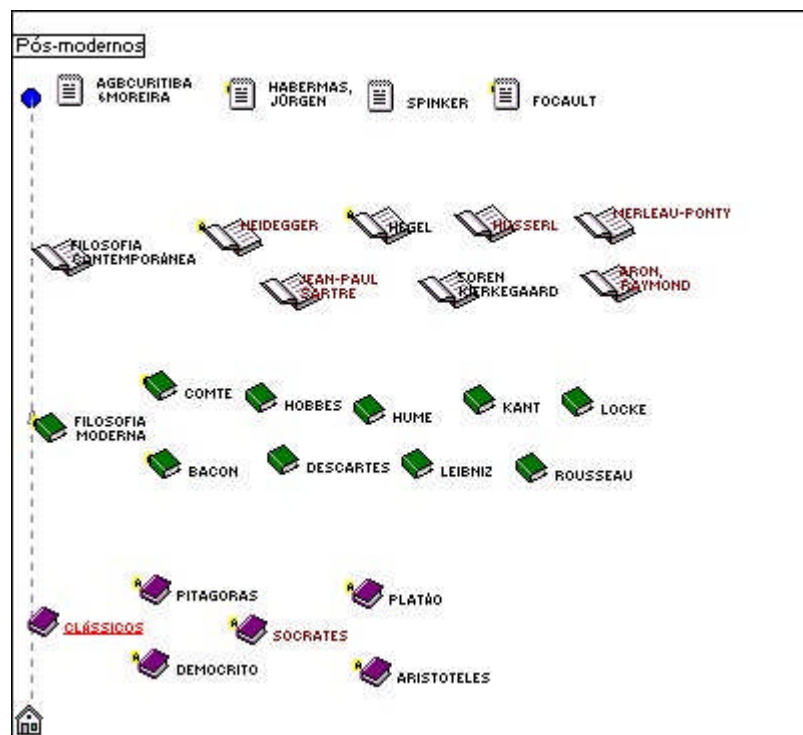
Pós-modernos

AGBCURITIBA 6MOREIRA
HABERMAS, JÜRGEN
SPINKER
FOCAULT

HEIDEGGER
HEGEL
HUSSERL
MERLEAU-PONTY
FILOSOFIA CONTEMPORÂNEA
JEAN-PAUL SARTRE
SOREN KIERKEGAARD
ARON, RAYMOND

COMTE
HOBBES
HUME
KANT
LOCKE
FILOSOFIA MODERNA
BACON
DESCARTES
LEIBNIZ
ROUSSEAU

PITAGORAS
PLATÃO
CLÁSSICOS
SOCRATES
DEMOCRITO
ARISTOTELES